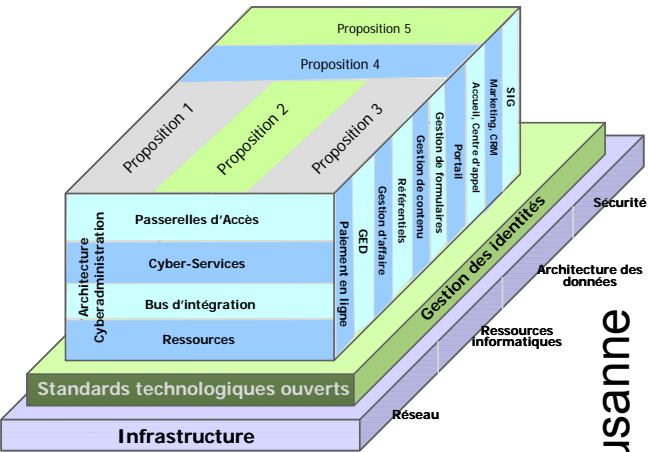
Proposition 5

Proposition 4

Proposition 1

Proposition 2

Proposition 3

SIG

Marketing, CRM

Accueil, Centre d'appel

Portail

Gestion de formulaires

Gestion de contenu

Référentiels

Gestion d'affaire

GED

Paiement en ligne

Architecture Cyberadministration

Passerelles d'Accès

Cyber-Services

Bus d'intégration

Ressources

Gestion des identités

Sécurité

Architecture des données

Ressources informatiques

Réseau

Standards technologiques ouverts

Infrastructure

usanne